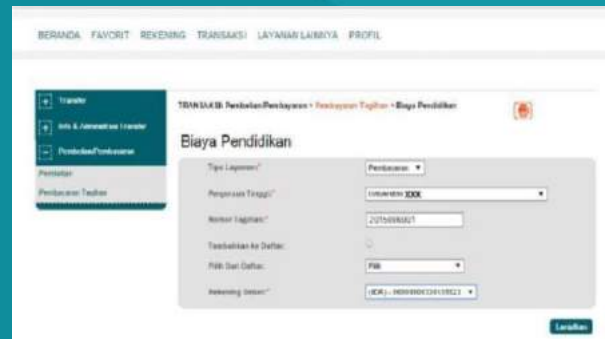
BERANDA FAVORIT REKENING TRANSAKSI LAYANAN LAINNYA PROFIL

+ Transfer

+ Info & Administrasi Transfer

− Pembelian/Pembayaran

Pembelian

Pembayaran Tagihan

TRANSAKSI: Pembelian/Pembayaran > Pembayaran Tagihan > Biaya Pendidikan

Biaya Pendidikan

Tipe Layanan:* Pembayaran

Perguruan Tinggi:* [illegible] XXX

Nomor Tagihan:* 2015000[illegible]

Tambahkan ke Daftar:

Pilih Dari Daftar: Pilih

Rekening Sumber:* (IDR) - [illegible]

Lanjutkan